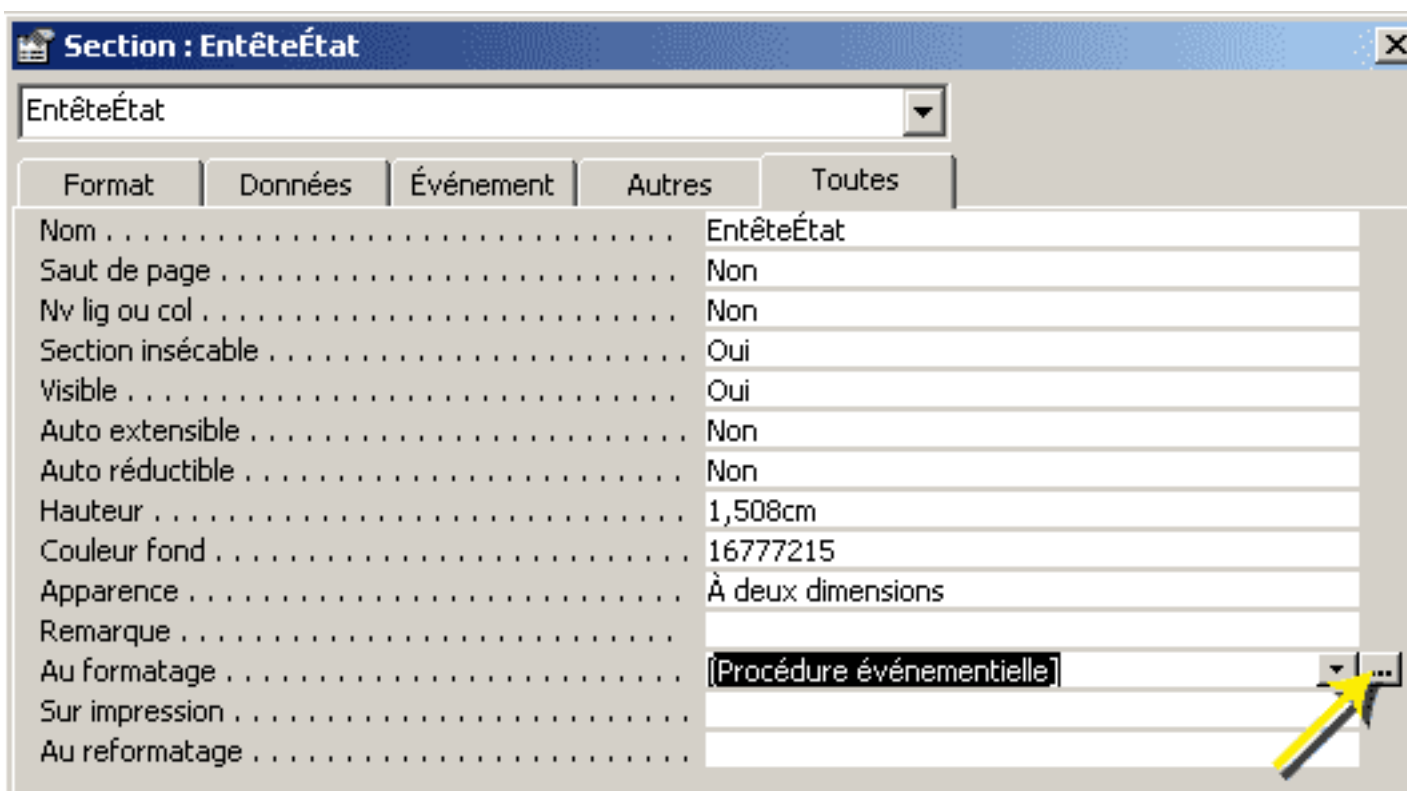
Section : EntêteÉtat

EntêteÉtat

Format | Données | Événement | Autres | Toutes

| | |
|---|---|
| Nom | EntêteÉtat |
| Saut de page | Non |
| Nv lig ou col | Non |
| Section insécable | Oui |
| Visible | Oui |
| Auto extensible | Non |
| Auto réductible | Non |
| Hauteur | 1,508cm |
| Couleur fond | 16777215 |
| Apparence | À deux dimensions |
| Remarque | |
| Au formatage | [Procédure événementielle] |
| Sur impression | |
| Au reformatage | |

...